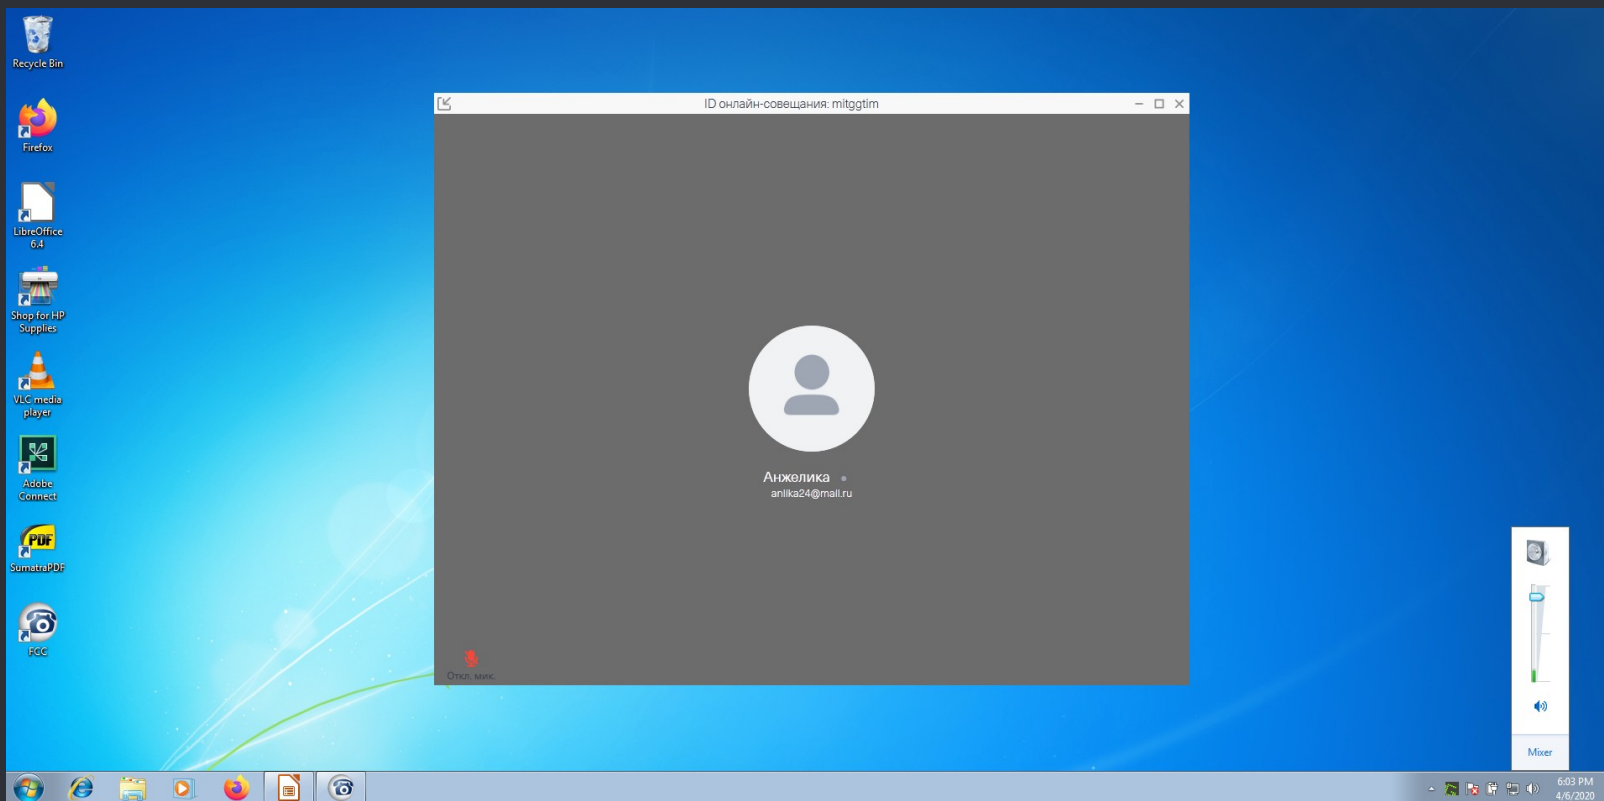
Recycle Bin

Firefox

LibreOffice 6.4

Shop for HP Supplies

VLC media player

Adobe Connect

SumatraPDF

FCC

ID онлайн-совещания: mitggtim

Анжелика
anlika24@mail.ru

Откл. мик.

Mixer

6:03 PM
4/6/2020